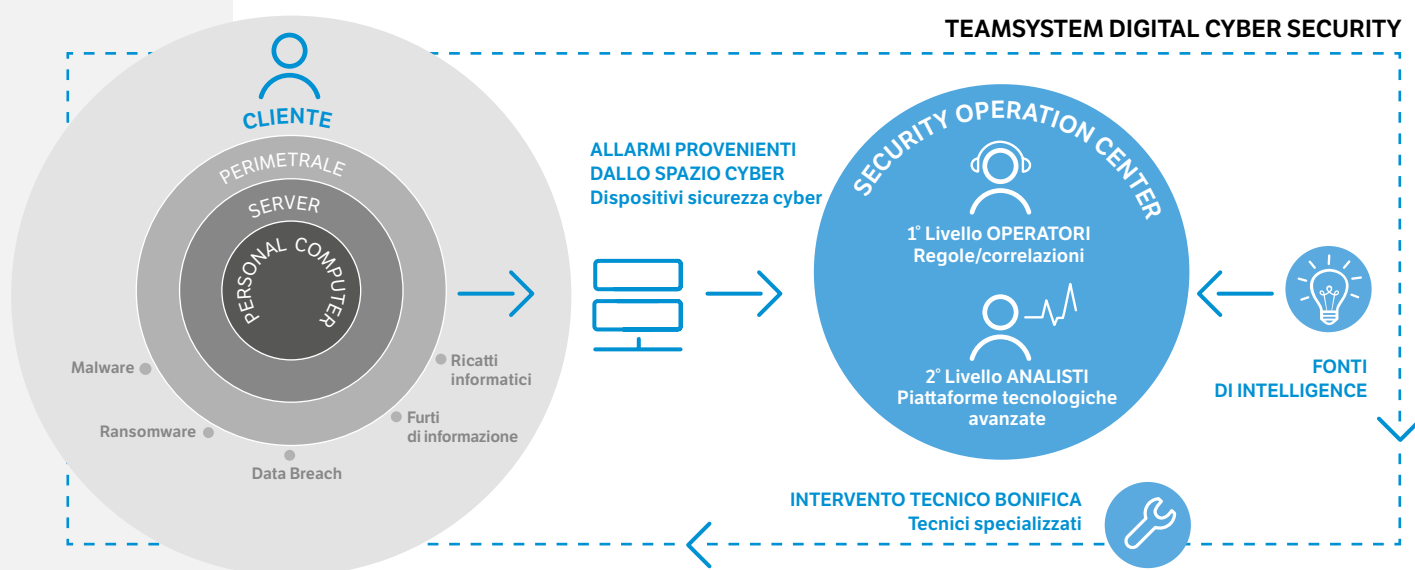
TEAMSYSTEM DIGITAL CYBER SECURITY

CLIENTE

PERIMETRALE

SERVER

PERSONAL COMPUTER

Malware

Ransomware

Data Breach

Furti di informazione

Ricatti informatici

ALLARMI PROVENIENTI DALLO SPAZIO CYBER
Dispositivi sicurezza cyber

SECURITY OPERATION CENTER

1° Livello OPERATORI
Regole/correlazioni

2° Livello ANALISTI
Piattaforme tecnologiche avanzate

FONTI DI INTELLIGENCE

INTERVENTO TECNICO BONIFICA
Tecnici specializzati